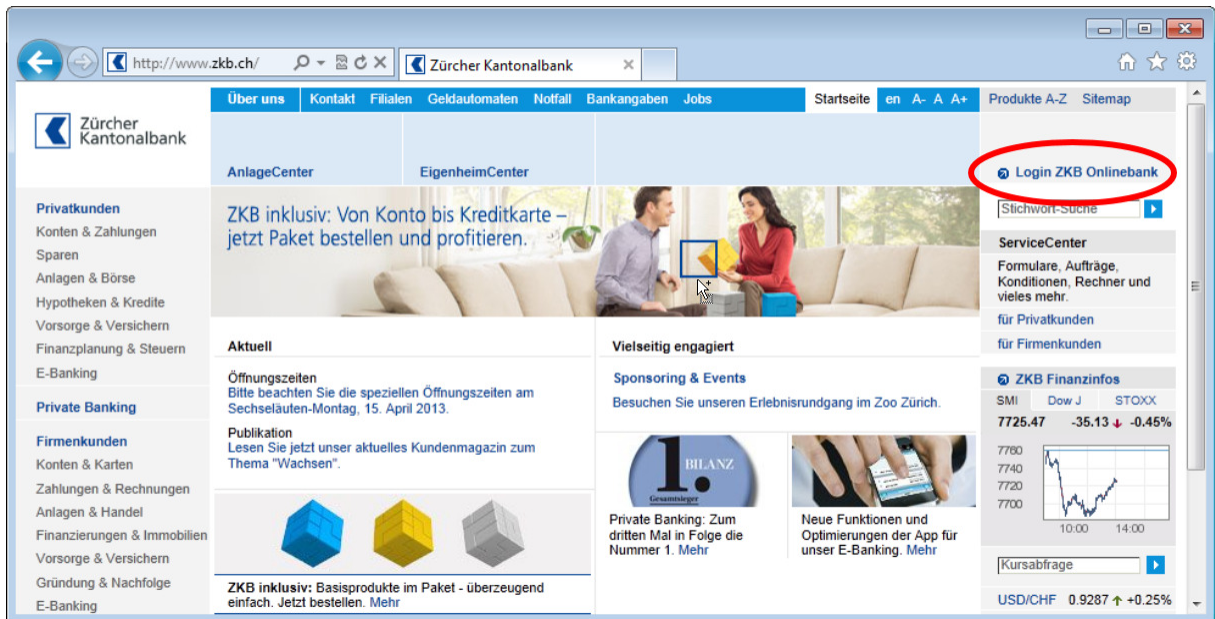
http://www.zkb.ch/

Zürcher Kantonalbank

Zürcher Kantonalbank

Über uns Kontakt Filialen Geldautomaten Notfall Bankangaben Jobs Startseite en A- A A+ Produkte A-Z Sitemap

AnlageCenter EigenheimCenter

Login ZKB Onlinebank

Privatkunden
Konten & Zahlungen
Sparen
Anlagen & Börse
Hypotheken & Kredite
Vorsorge & Versichern
Finanzplanung & Steuern
E-Banking

Private Banking

Firmenkunden
Konten & Karten
Zahlungen & Rechnungen
Anlagen & Handel
Finanzierungen & Immobilien
Vorsorge & Versichern
Gründung & Nachfolge
E-Banking

ZKB inklusiv: Von Konto bis Kreditkarte – jetzt Paket bestellen und profitieren.

Stichwort-Suche

ServiceCenter
Formulare, Aufträge, Konditionen, Rechner und vieles mehr.
für Privatkunden
für Firmenkunden

Aktuell

Öffnungszeiten
Bitte beachten Sie die speziellen Öffnungszeiten am Sechseläuten-Montag, 15. April 2013.

Publikation
Lesen Sie jetzt unser aktuelles Kundenmagazin zum Thema "Wachsen".

ZKB inklusiv: Basisprodukte im Paket - überzeugend einfach. Jetzt bestellen. Mehr

Vielseitig engagiert

Sponsoring & Events
Besuchen Sie unseren Erlebnisrundgang im Zoo Zürich.

1. BILANZ Gesamtsieger

Private Banking: Zum dritten Mal in Folge die Nummer 1. Mehr

Neue Funktionen und Optimierungen der App für unser E-Banking. Mehr

ZKB Finanzinfos
SMI Dow J STOXX
7725.47 -35.13 -0.45%
7760
7740
7720
7700
10:00 14:00

Kursabfrage

USD/CHF 0.9287 +0.25%